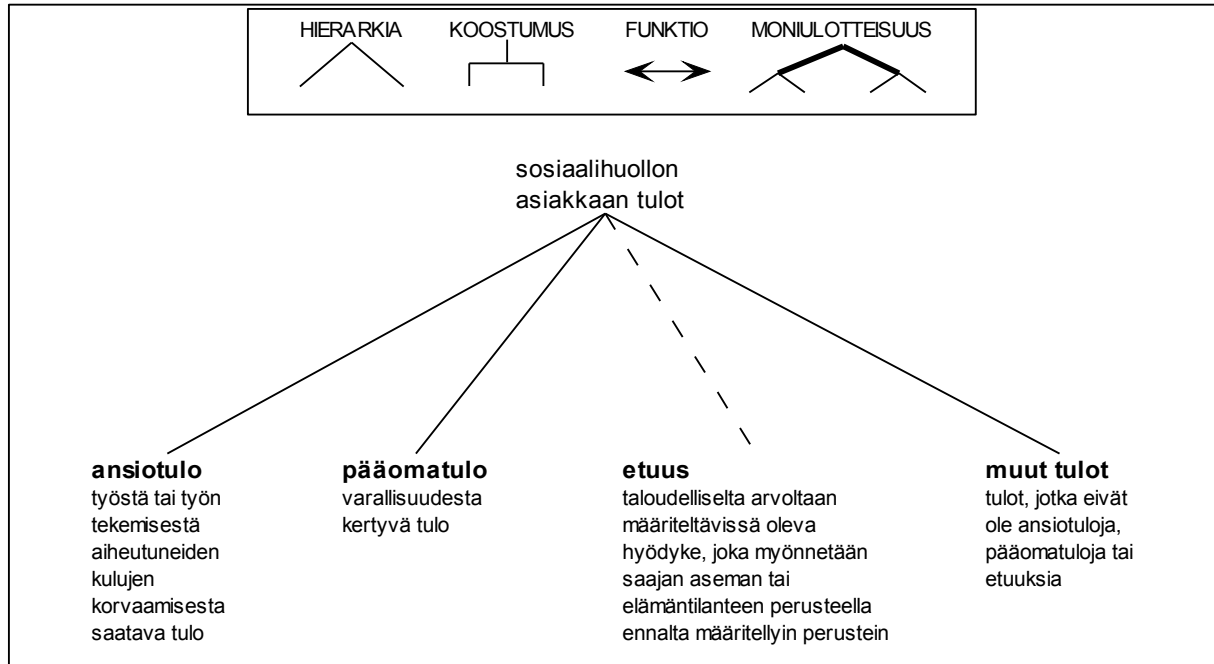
HIERARKIA KOOSTUMUS FUNKTIO MONIULOTTEISUUS

sosiaalihuollon asiakkaan tulot

**ansiotulo**
työstä tai työn tekemisestä aiheutuneiden kulujen korvaamisesta saatava tulo

**pääomatulo**
varallisuudesta kertyvä tulo

**etuus**
taloudelliselta arvoltaan määriteltävissä oleva hyödyke, joka myönnetään saajan aseman tai elämäntilanteen perusteella ennalta määritellyin perustein

**muut tulot**
tulot, jotka eivät ole ansiotuloja, pääomatuloja tai etuuksia